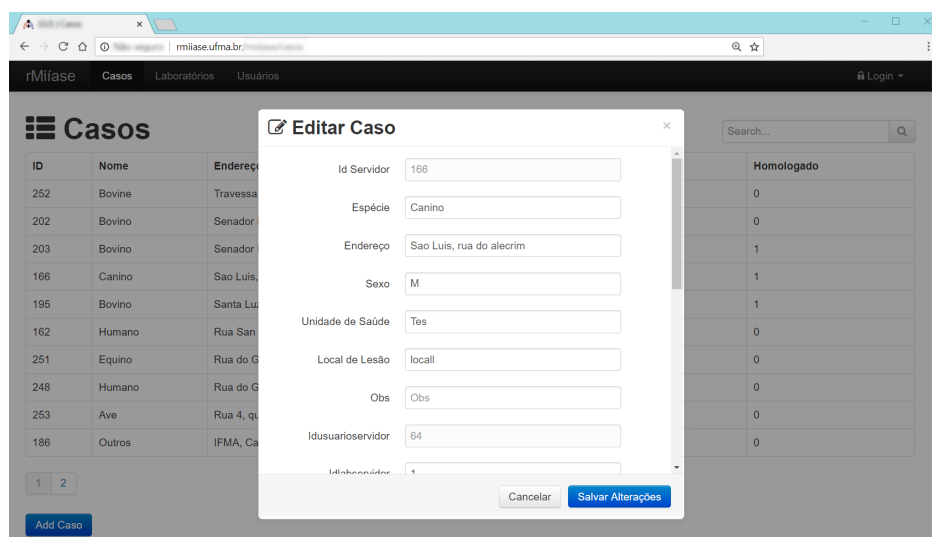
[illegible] ×

rmiiase.ufma.br/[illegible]

rMiíase Casos Laboratórios Usuários Login

Casos

Search...

| ID | Nome | Endereç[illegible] | Homologado |
|---|---|---|---|
| 252 | Bovine | Travessa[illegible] | 0 |
| 202 | Bovino | Senador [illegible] | 0 |
| 203 | Bovino | Senador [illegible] | 1 |
| 166 | Canino | Sao Luis,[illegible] | 1 |
| 195 | Bovino | Santa Lu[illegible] | 1 |
| 162 | Humano | Rua San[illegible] | 0 |
| 251 | Equino | Rua do G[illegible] | 0 |
| 248 | Humano | Rua do G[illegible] | 0 |
| 253 | Ave | Rua 4, qu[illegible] | 0 |
| 186 | Outros | IFMA, Ca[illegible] | 0 |

1 2

Add Caso

Editar Caso ×

Id Servidor 166

Espécie Canino

Endereço Sao Luis, rua do alecrim

Sexo M

Unidade de Saúde Tes

Local de Lesão locall

Obs Obs

Idusuarioservidor 64

Idlabservidor 1

Cancelar Salvar Alterações